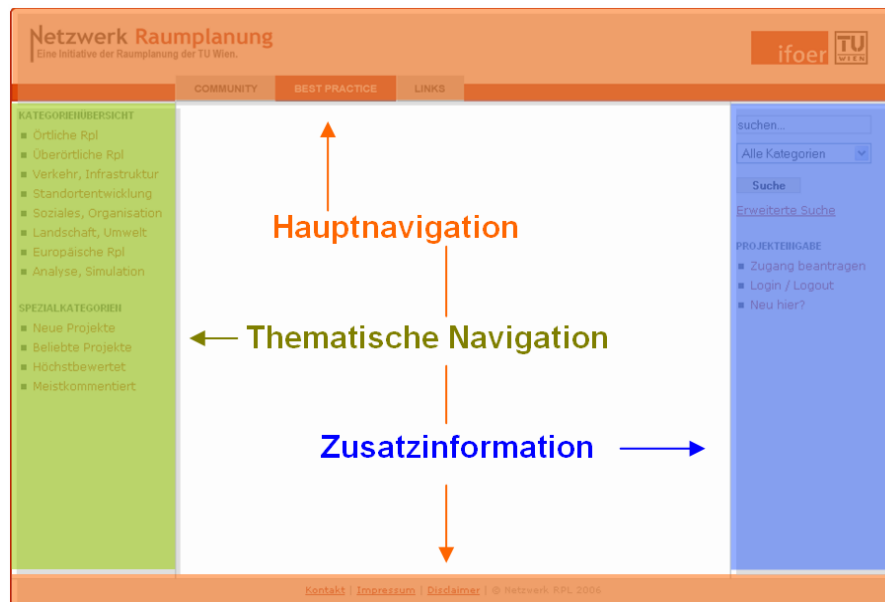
Netzwerk Raumplanung
Eine Initiative der Raumplanung der TU Wien.

ifoer TU WIEN

COMMUNITY BEST PRACTICE LINKS

KATEGORIEÜBERSICHT
Örtliche Rpl
Überörtliche Rpl
Verkehr, Infrastruktur
Standortentwicklung
Soziales, Organisation
Landschaft, Umwelt
Europäische Rpl
Analyse, Simulation

SPEZIALKATEGORIEN
Neue Projekte
Beliebte Projekte
Höchstbewertet
Meistkommentiert

Hauptnavigation

Thematische Navigation

Zusatzinformation

suchen...
Alle Kategorien
Suche
Erweiterte Suche

PROJEKTEINGABE
Zugang beantragen
Login / Logout
Neu hier?

Kontakt | Impressum | Disclaimer | © Netzwerk RPL 2006